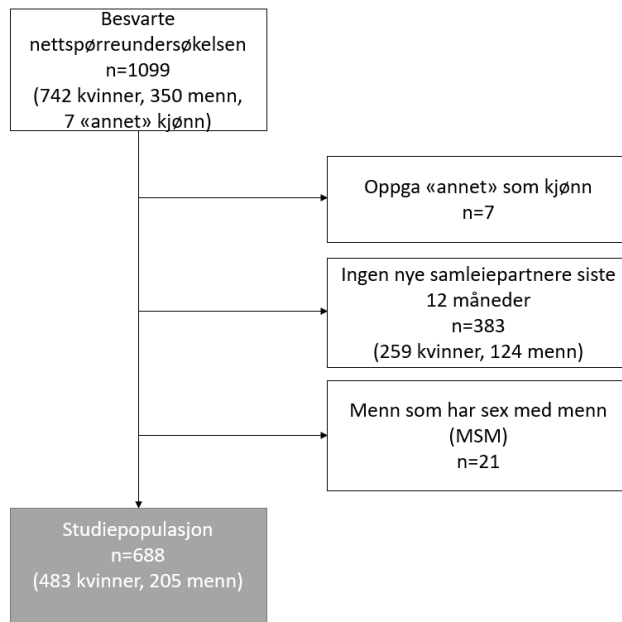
Besvarte nettspørreundersøkelsen
n=1099
(742 kvinner, 350 menn, 7 «annet» kjønn)

Oppga «annet» som kjønn
n=7

Ingen nye samleiepartnere siste 12 måneder
n=383
(259 kvinner, 124 menn)

Menn som har sex med menn (MSM)
n=21

Studiepopulasjon
n=688
(483 kvinner, 205 menn)